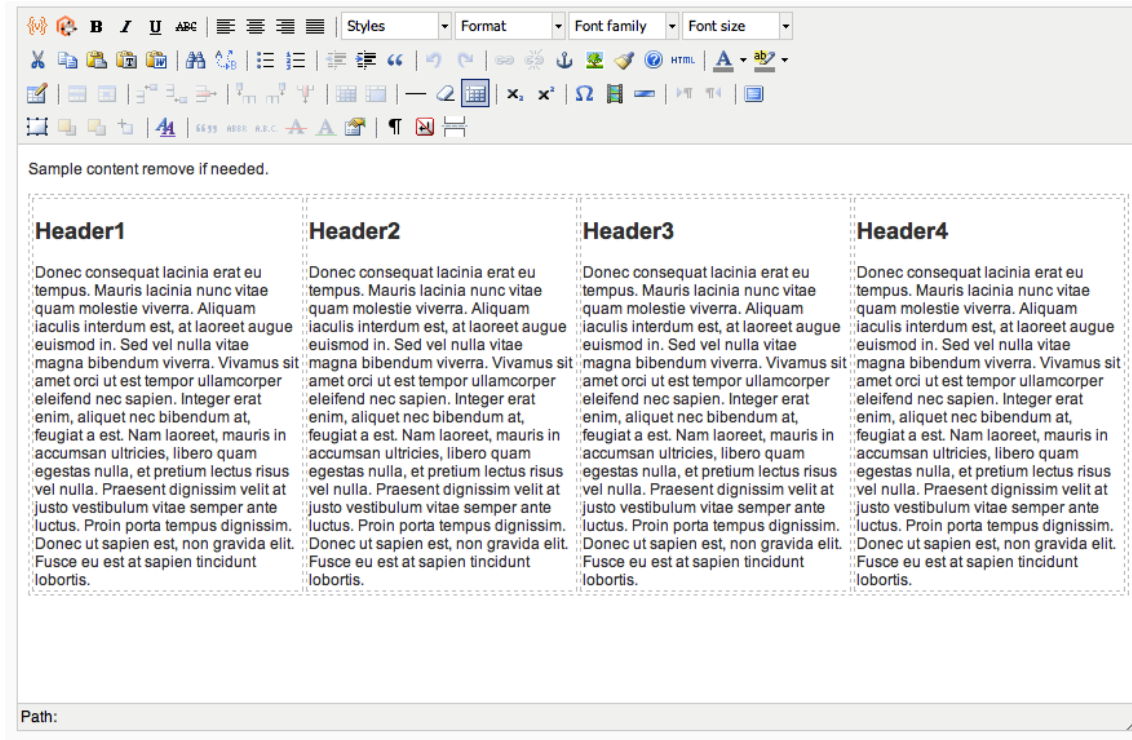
B I U ABC Styles Format Font family Font size

HTML A

Sample content remove if needed.

| Header1 | Header2 | Header3 | Header4 |
|---|---|---|---|
| Donec consequat lacinia erat eu tempus. Mauris lacinia nunc vitae quam molestie viverra. Aliquam iaculis interdum est, at laoreet augue euismod in. Sed vel nulla vitae magna bibendum viverra. Vivamus sit amet orci ut est tempor ullamcorper eleifend nec sapien. Integer erat enim, aliquet nec bibendum at, feugiat a est. Nam laoreet, mauris in accumsan ultricies, libero quam egestas nulla, et pretium lectus risus vel nulla. Praesent dignissim velit at justo vestibulum vitae semper ante luctus. Proin porta tempus dignissim. Donec ut sapien est, non gravida elit. Fusce eu est at sapien tincidunt lobortis. | Donec consequat lacinia erat eu tempus. Mauris lacinia nunc vitae quam molestie viverra. Aliquam iaculis interdum est, at laoreet augue euismod in. Sed vel nulla vitae magna bibendum viverra. Vivamus sit amet orci ut est tempor ullamcorper eleifend nec sapien. Integer erat enim, aliquet nec bibendum at, feugiat a est. Nam laoreet, mauris in accumsan ultricies, libero quam egestas nulla, et pretium lectus risus vel nulla. Praesent dignissim velit at justo vestibulum vitae semper ante luctus. Proin porta tempus dignissim. Donec ut sapien est, non gravida elit. Fusce eu est at sapien tincidunt lobortis. | Donec consequat lacinia erat eu tempus. Mauris lacinia nunc vitae quam molestie viverra. Aliquam iaculis interdum est, at laoreet augue euismod in. Sed vel nulla vitae magna bibendum viverra. Vivamus sit amet orci ut est tempor ullamcorper eleifend nec sapien. Integer erat enim, aliquet nec bibendum at, feugiat a est. Nam laoreet, mauris in accumsan ultricies, libero quam egestas nulla, et pretium lectus risus vel nulla. Praesent dignissim velit at justo vestibulum vitae semper ante luctus. Proin porta tempus dignissim. Donec ut sapien est, non gravida elit. Fusce eu est at sapien tincidunt lobortis. | Donec consequat lacinia erat eu tempus. Mauris lacinia nunc vitae quam molestie viverra. Aliquam iaculis interdum est, at laoreet augue euismod in. Sed vel nulla vitae magna bibendum viverra. Vivamus sit amet orci ut est tempor ullamcorper eleifend nec sapien. Integer erat enim, aliquet nec bibendum at, feugiat a est. Nam laoreet, mauris in accumsan ultricies, libero quam egestas nulla, et pretium lectus risus vel nulla. Praesent dignissim velit at justo vestibulum vitae semper ante luctus. Proin porta tempus dignissim. Donec ut sapien est, non gravida elit. Fusce eu est at sapien tincidunt lobortis. |

Path: